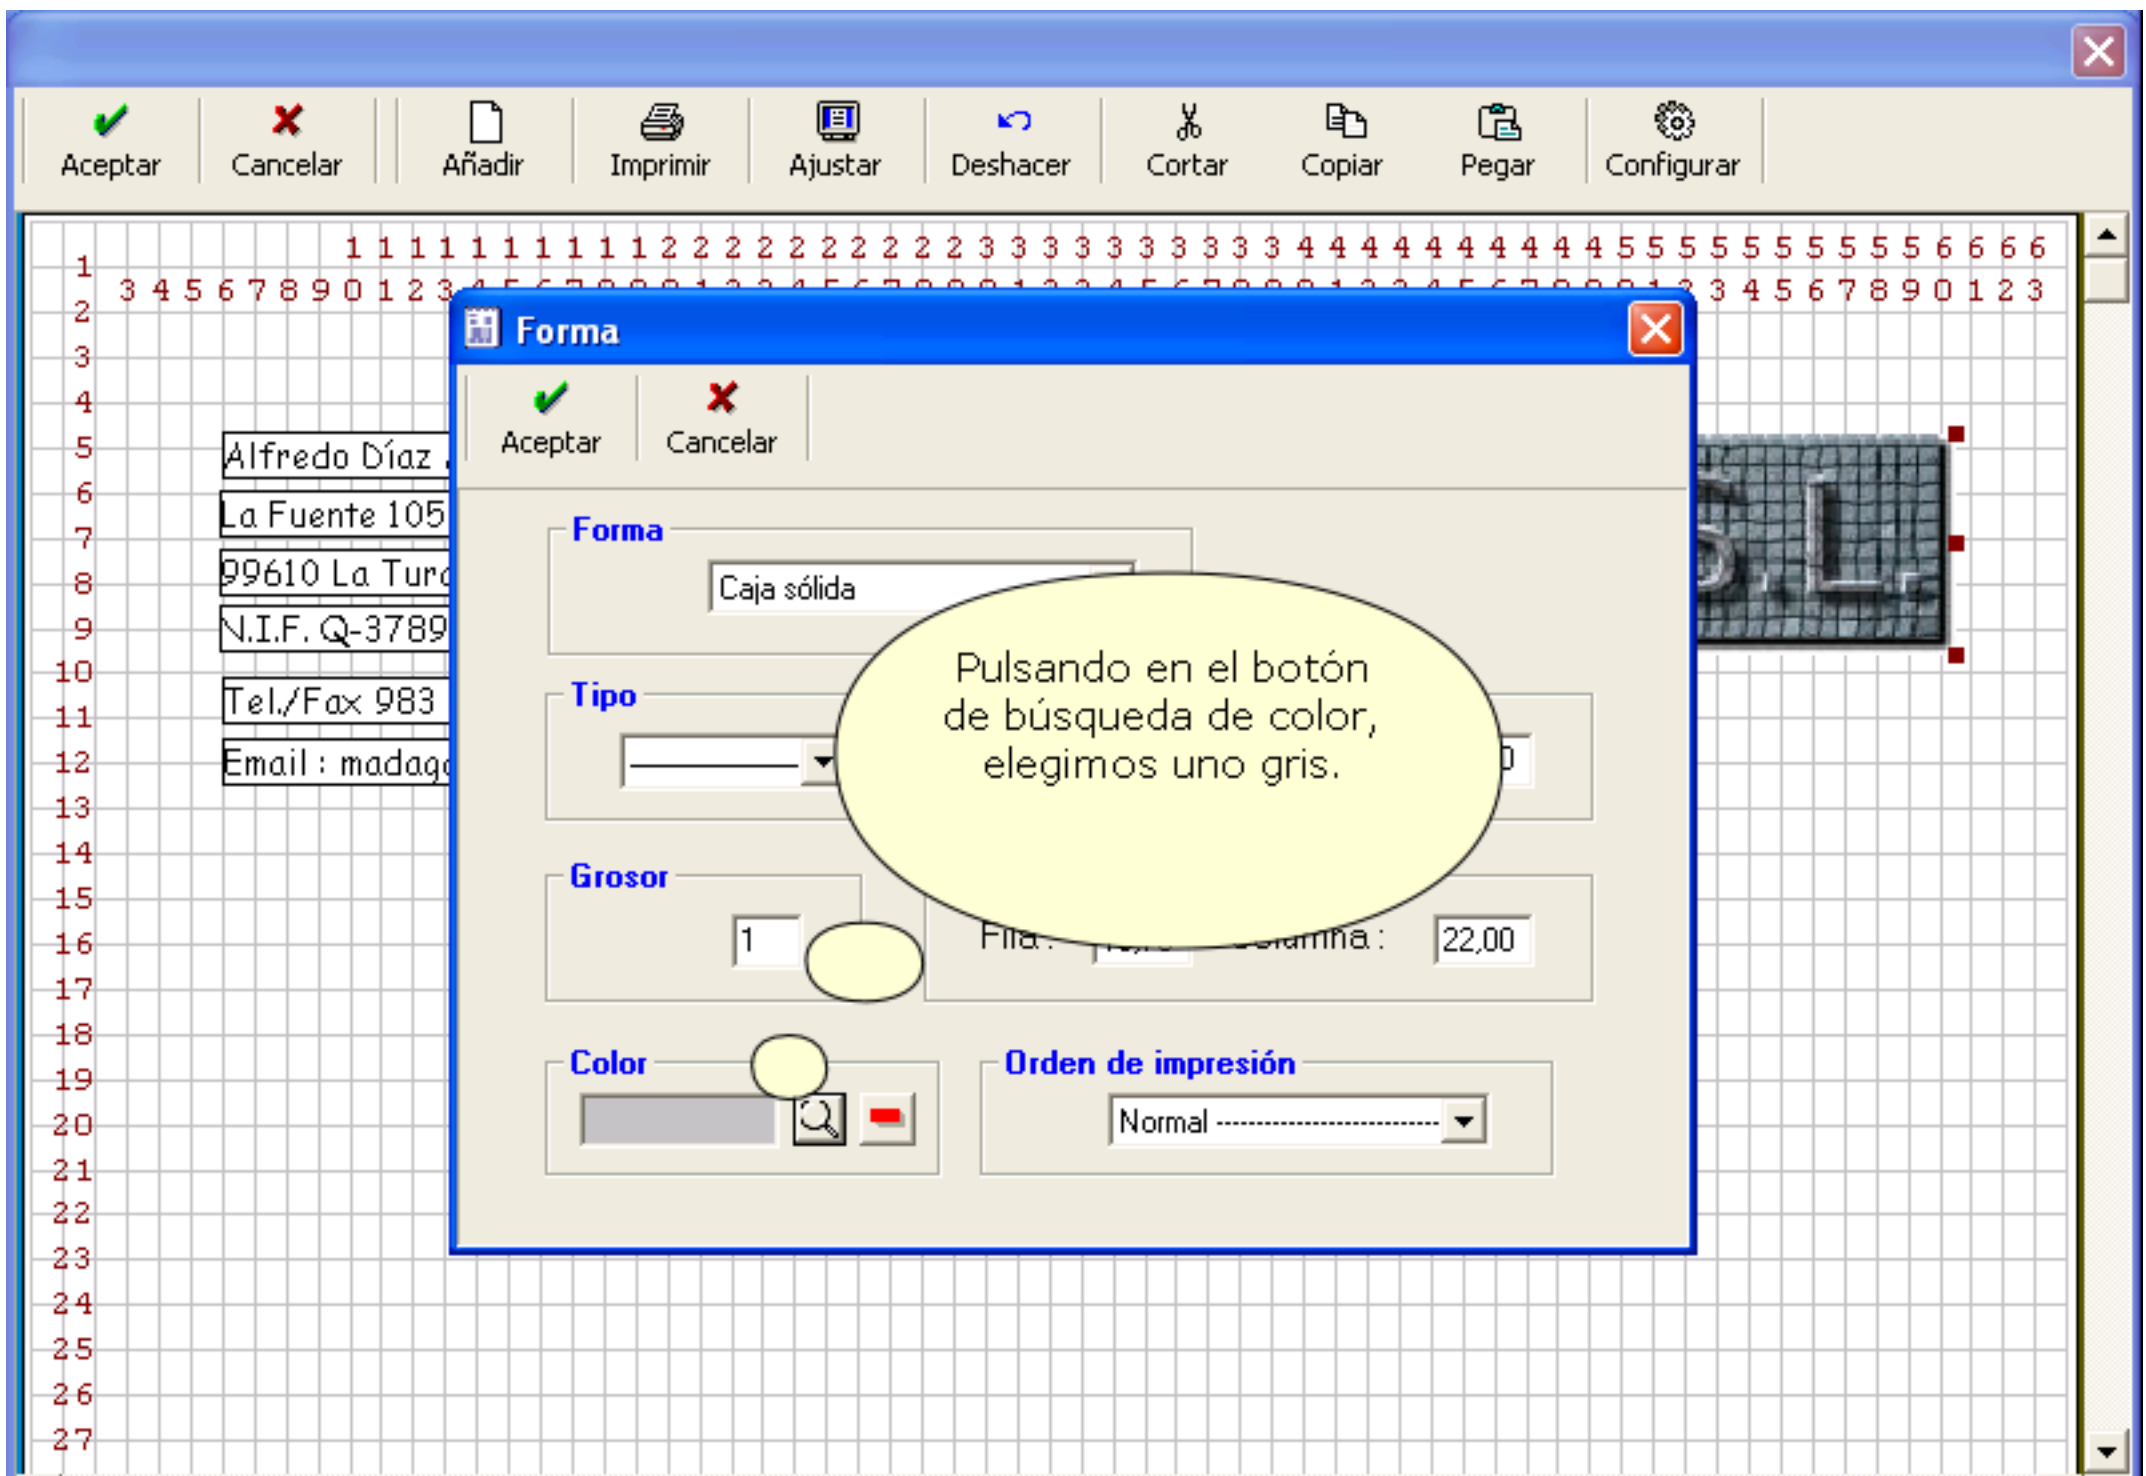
Aceptar Cancelar Añadir Imprimir Ajustar Deshacer Cortar Copiar Pegar Configurar

1 1 1 1 1 1 1 1 1 1 2 2 2 2 2 2 2 2 2 2 3 3 3 3 3 3 3 3 3 3 4 4 4 4 4 4 4 4 4 4 5 5 5 5 5 5 5 5 5 5 6 6 6 6
3 4 5 6 7 8 9 0 1 2 3 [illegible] 3 4 5 6 7 8 9 0 1 2 3

1
2
3
4
5
6
7
8
9
10
11
12
13
14
15
16
17
18
19
20
21
22
23
24
25
26
27

Alfredo Díaz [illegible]
La Fuente 105
99610 La Tur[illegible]
N.I.F. Q-3789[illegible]
Tel./Fax 983
Email : madag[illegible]

S.L.

Forma

Aceptar Cancelar

Forma
Caja sólida

Tipo

Grosor
1

Fila : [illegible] Columna : 22,00

Color

Orden de impresión
Normal

Pulsando en el botón de búsqueda de color, elegimos uno gris.